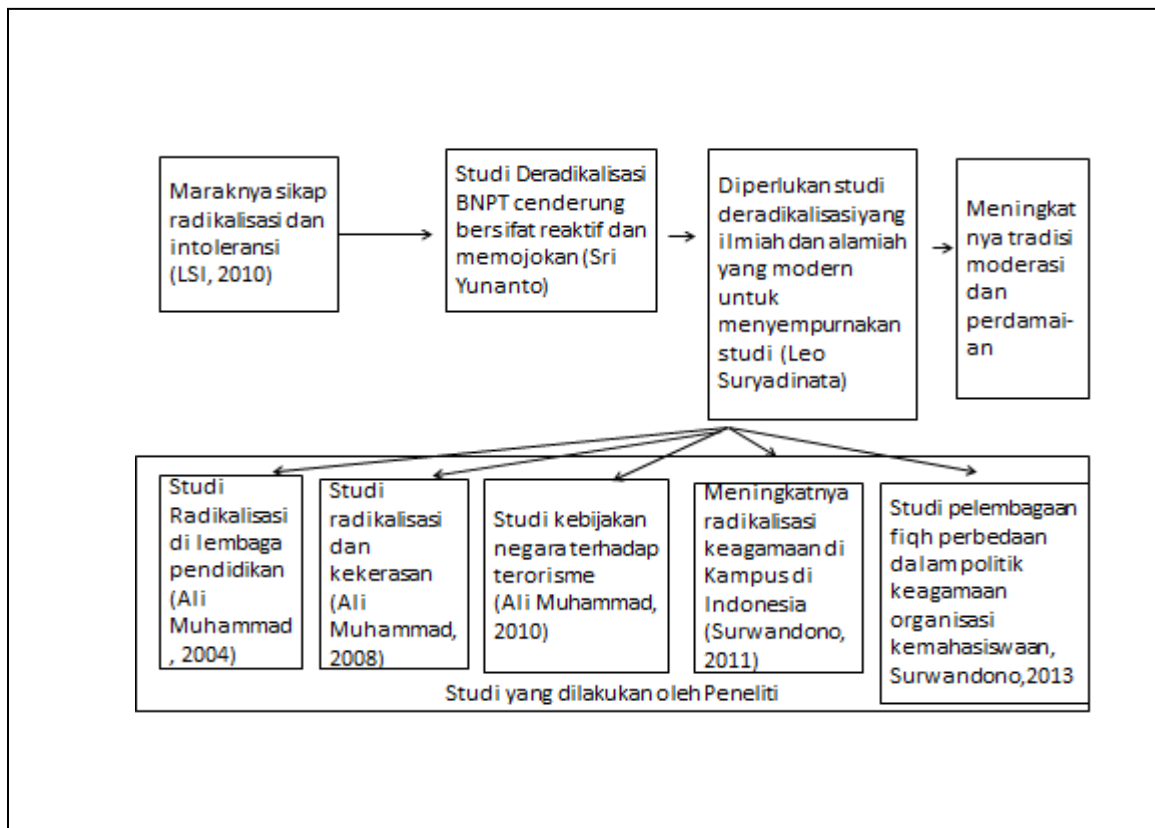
Maraknya sikap radikalisasi dan intoleransi (LSI, 2010)

Studi Deradikalisasi BNPT cenderung bersifat reaktif dan memojokan (Sri Yunanto)

Diperlukan studi deradikalisasi yang ilmiah dan alamiah yang modern untuk menyempurnakan studi (Leo Suryadinata)

Meningkatnya tradisi moderasi dan perdamai-an

Studi Radikalisasi di lembaga pendidikan (Ali Muhammad, 2004)

Studi radikalisasi dan kekerasan (Ali Muhammad, 2008)

Studi kebijakan negara terhadap terorisme (Ali Muhammad, 2010)

Meningkatnya radikalisasi keagamaan di Kampus di Indonesia (Surwandono, 2011)

Studi pelembagaan fiqh perbedaan dalam politik keagamaan organisasi kemahasiswaan, Surwandono, 2013

Studi yang dilakukan oleh Peneliti